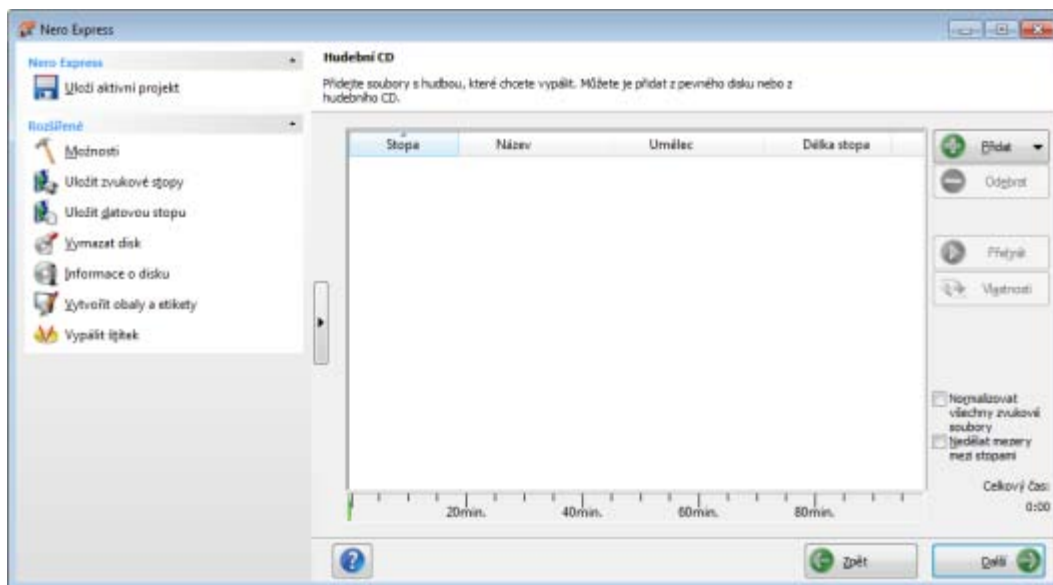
Nero Express

Nero Express

Uloží aktivní projekt

Rozšířené

Možnosti

Uložit zvukové stopy

Uložit datovou stopu

Vymazat disk

Informace o disku

Vytvořit obaly a etikety

Vypálit štítek

Hudební CD

Přidejte soubory s hudbou, které chcete vypálit. Můžete je přidat z pevného disku nebo z hudebního CD.

| Stopa | Název | Umělec | Délka stopa |
|---|---|---|---|

20min. 40min. 60min. 80min.

Přidat

Odebrat

Přehrát

Vlastnosti

Normalizovat všechny zvukové soubory

Nedělat mezery mezi stopami

Celkový čas:

0:00

Zpět

Další